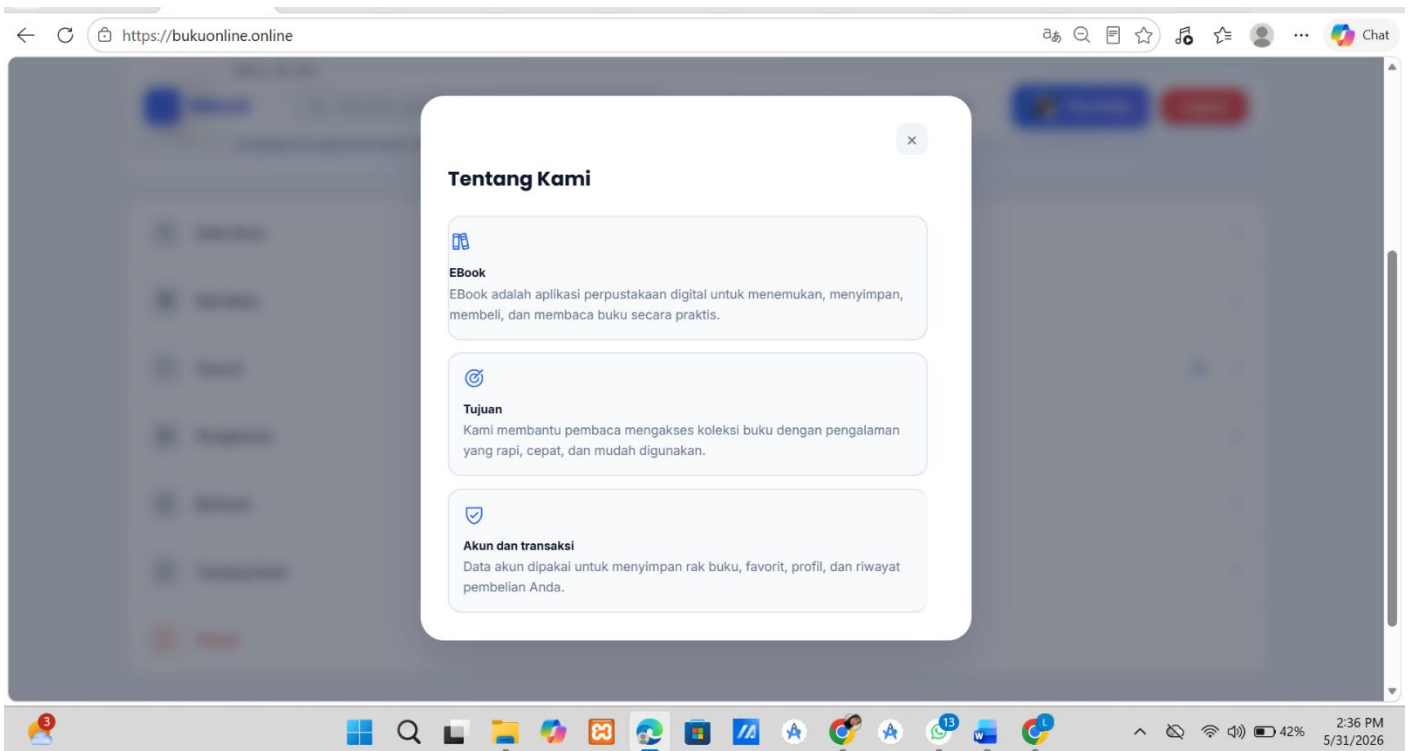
https://bukuonline.online

Chat

×

Tentang Kami

EBook
EBook adalah aplikasi perpustakaan digital untuk menemukan, menyimpan, membeli, dan membaca buku secara praktis.

Tujuan
Kami membantu pembaca mengakses koleksi buku dengan pengalaman yang rapi, cepat, dan mudah digunakan.

Akun dan transaksi
Data akun dipakai untuk menyimpan rak buku, favorit, profil, dan riwayat pembelian Anda.

3

13

42%

2:36 PM
5/31/2026